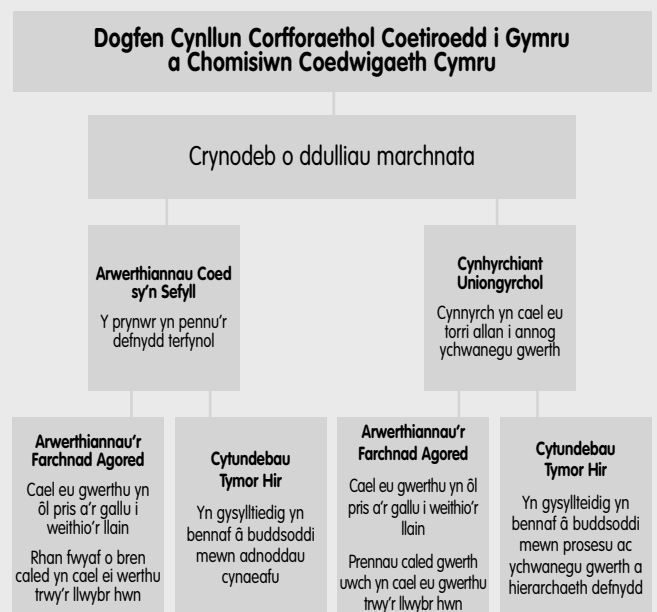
Dogfen Cynllun Corfforaethol Coetiroedd i Gymru a Chomisiwn Coedwigaeth Cymru

Crynodeb o ddulliau marchnata

Arwerthiannau Coed sy'n Sefyll

Y prynwr yn pennu'r defnydd terfynol

Cynhyrchiant Uniongyrchol

Cynnyrch yn cael eu torri allan i annog ychwanegu gwerth

Arwerthiannau'r Farchnad Agored

Cael eu gwerthu yn ôl pris a'r gallu i weithio'r llain

Rhan fwyaf o bren caled yn cael ei werthu trwy'r llwybr hwn

Cytundebau Tymor Hir

Yn gysylltiedig yn bennaf â buddsoddi mewn adnoddau cynaeafu

Arwerthiannau'r Farchnad Agored

Cael eu gwerthu yn ôl pris a'r gallu i weithio'r llain

Prennau caled gwerth uwch yn cael eu gwerthu trwy'r llwybr hwn

Cytundebau Tymor Hir

Yn gysyllteidig yn bennaf â buddsoddi mewn prosesu ac ychwanegu gwerth a hierarchaeth defnydd